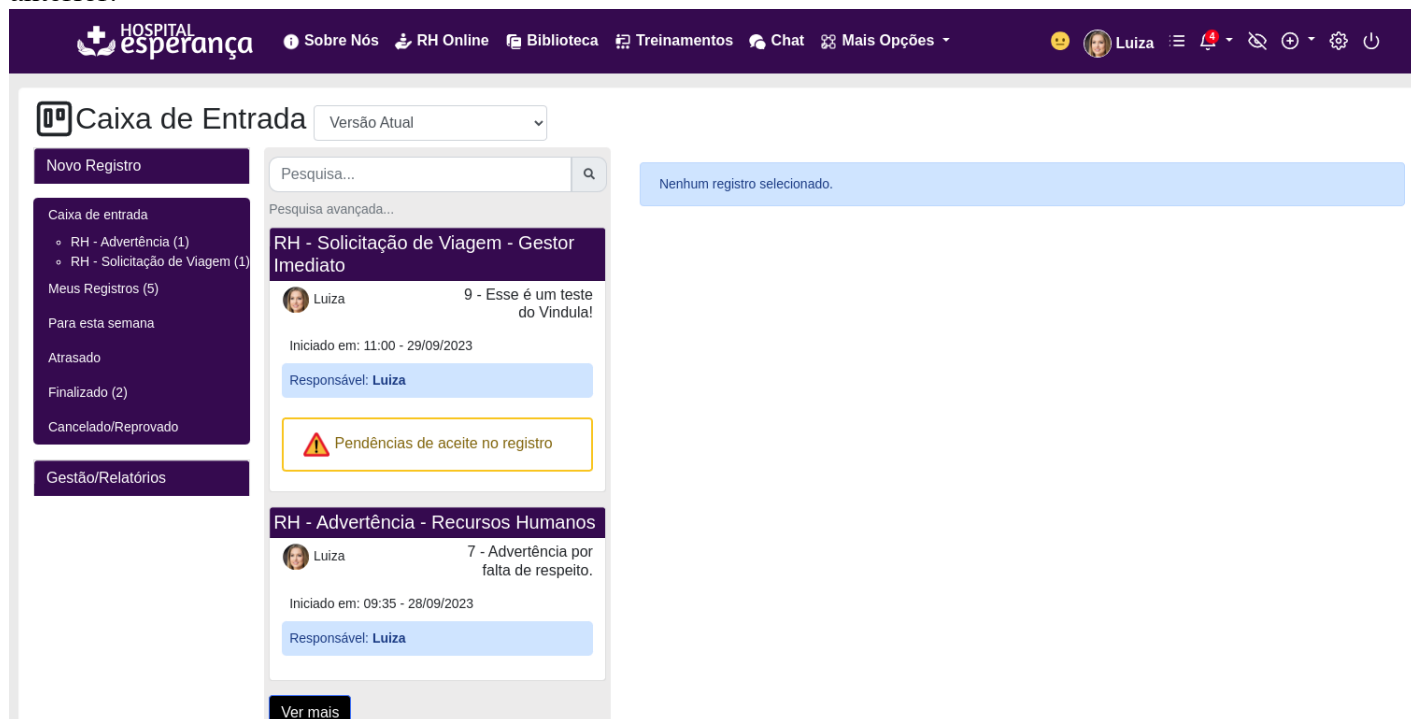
HOSPITAL esperança Sobre Nós RH Online Biblioteca Treinamentos Chat Mais Opções Luiza 4

Caixa de Entrada Versão Atual

Novo Registro

Caixa de entrada
- RH - Advertência (1)
- RH - Solicitação de Viagem (1)

Meus Registros (5)

Para esta semana

Atrasado

Finalizado (2)

Cancelado/Reprovado

Gestão/Relatórios

Pesquisa...

Pesquisa avançada...

RH - Solicitação de Viagem - Gestor Imediato

Luiza

9 - Esse é um teste do Vindula!

Iniciado em: 11:00 - 29/09/2023

Responsável: Luiza

Pendências de aceite no registro

RH - Advertência - Recursos Humanos

Luiza

7 - Advertência por falta de respeito.

Iniciado em: 09:35 - 28/09/2023

Responsável: Luiza

Ver mais

Nenhum registro selecionado.